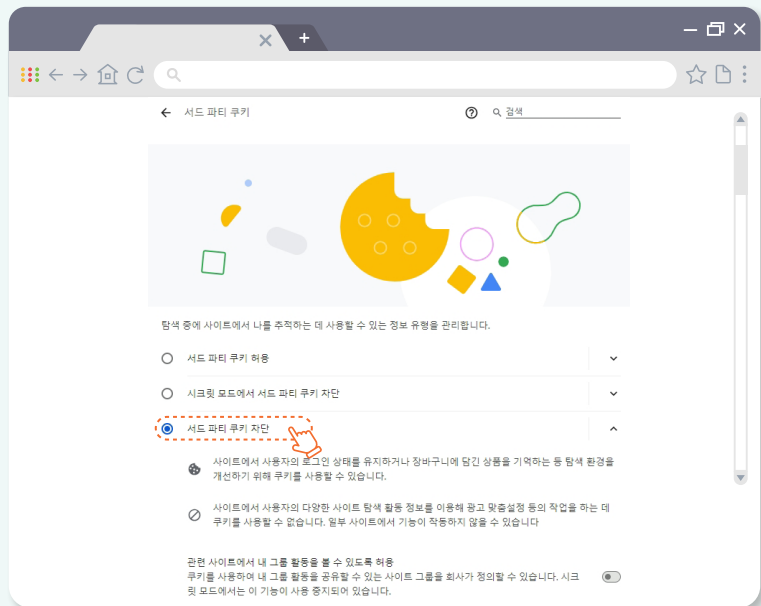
서드 파티 쿠키

검색

탐색 중에 사이트에서 나를 추적하는 데 사용할 수 있는 정보 유형을 관리합니다.

서드 파티 쿠키 허용

시크릿 모드에서 서드 파티 쿠키 차단

서드 파티 쿠키 차단

사이트에서 사용자의 로그인 상태를 유지하거나 장바구니에 담긴 상품을 기억하는 등 탐색 환경을 개선하기 위해 쿠키를 사용할 수 있습니다.

사이트에서 사용자의 다양한 사이트 탐색 활동 정보를 이용해 광고 맞춤설정 등의 작업을 하는 데 쿠키를 사용할 수 없습니다. 일부 사이트에서 기능이 작동하지 않을 수 있습니다

관련 사이트에서 내 그룹 활동을 볼 수 있도록 허용
쿠키를 사용하여 내 그룹 활동을 공유할 수 있는 사이트 그룹을 회사가 정의할 수 있습니다. 시크릿 모드에서는 이 기능이 사용 중지되어 있습니다.